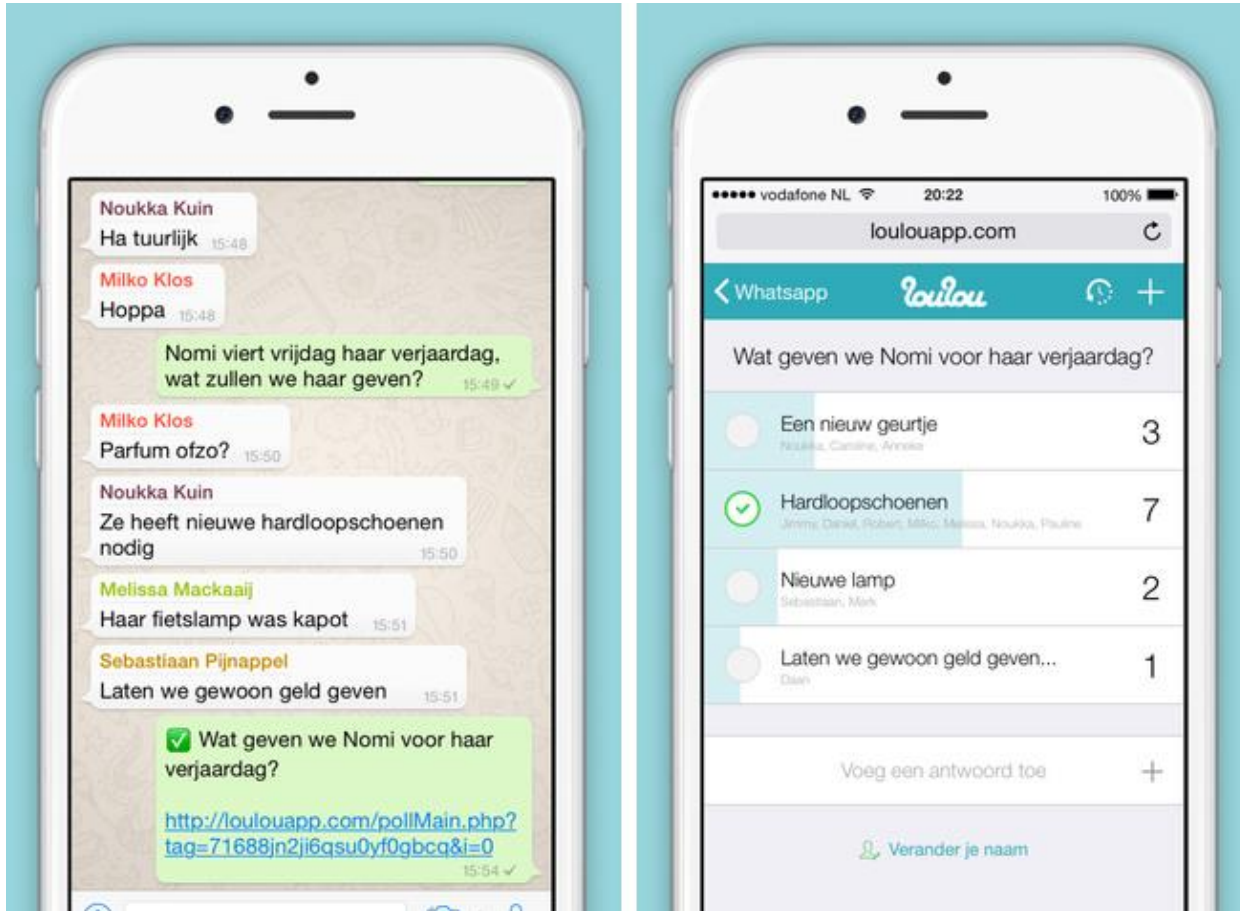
Noukka Kuin
Ha tuurlijk 15:48

Milko Klos
Hoppa 15:48

Nomi viert vrijdag haar verjaardag, wat zullen we haar geven? 15:49

Milko Klos
Parfum ofzo? 15:50

Noukka Kuin
Ze heeft nieuwe hardloopschoenen nodig 15:50

Melissa Mackaaij
Haar fietslamp was kapot 15:51

Sebastiaan Pijnappel
Laten we gewoon geld geven 15:51

✅ Wat geven we Nomi voor haar verjaardag?

http://loulouapp.com/pollMain.php?tag=71688jn2ji6qsu0yf0bcq&i=0
15:54

●●●●● vodafone NL 20:22 100%
loulouapp.com

< Whatsapp loulou +

Wat geven we Nomi voor haar verjaardag?

| | | |
|---|---|---|
| | Een nieuw geurtje<br>Noukka, Caroline, Anneke | 3 |
| ✓ | Hardloopschoenen<br>Jimmy, Daniel, Robert, Milko, Melissa, Noukka, Pauline | 7 |
| | Nieuwe lamp<br>Sebastiaan, Mark | 2 |
| | Laten we gewoon geld geven...<br>Daan | 1 |

Voeg een antwoord toe +

Verander je naam